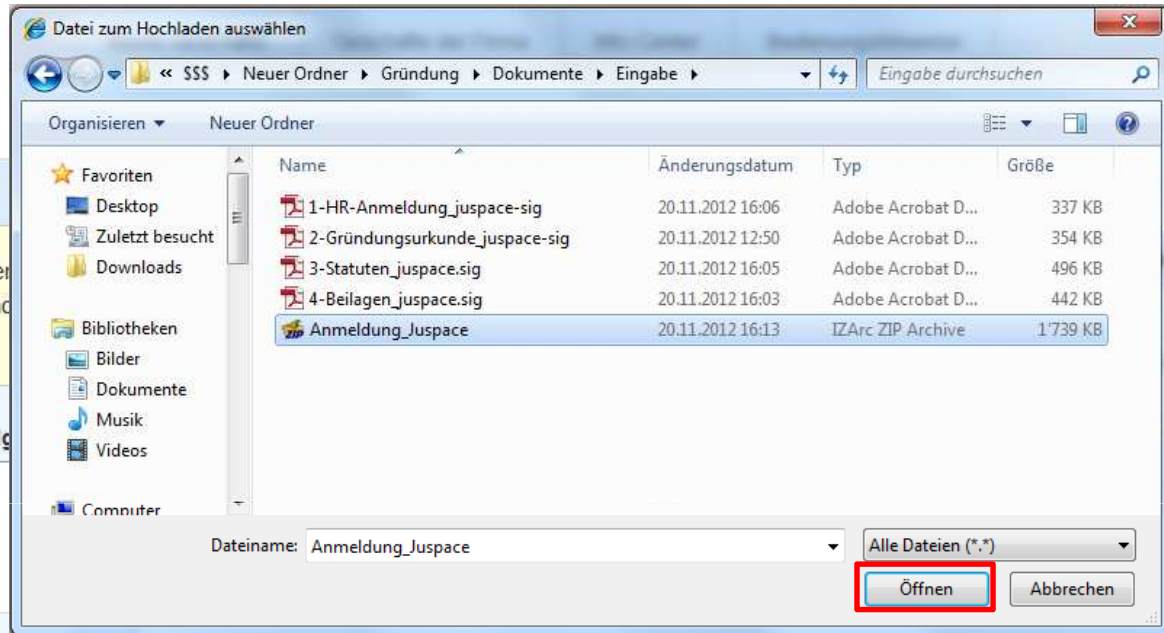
Datei zum Hochladen auswählen

« $$$ ▸ Neuer Ordner ▸ Gründung ▸ Dokumente ▸ Eingabe ▸

Eingabe durchsuchen

Organisieren ▾ Neuer Ordner

Favoriten
Desktop
Zuletzt besucht
Downloads

Bibliotheken
Bilder
Dokumente
Musik
Videos

Computer

| Name | Änderungsdatum | Typ | Größe |
|---|---|---|---|
| 1-HR-Anmeldung_juspace-sig | 20.11.2012 16:06 | Adobe Acrobat D... | 337 KB |
| 2-Gründungsurkunde_juspace-sig | 20.11.2012 12:50 | Adobe Acrobat D... | 354 KB |
| 3-Statuten_juspace.sig | 20.11.2012 16:05 | Adobe Acrobat D... | 496 KB |
| 4-Beilagen_juspace.sig | 20.11.2012 16:03 | Adobe Acrobat D... | 442 KB |
| Anmeldung_Juspace | 20.11.2012 16:13 | IZArc ZIP Archive | 1'739 KB |

Dateiname: Anmeldung_Juspace

Alle Dateien (*.*)

Öffnen

Abbrechen